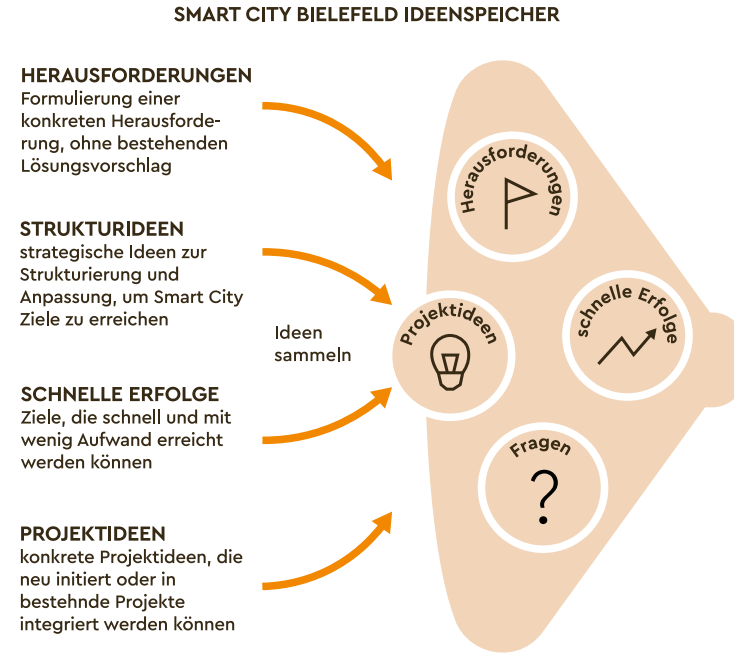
SMART CITY BIELEFELD IDEENSPEICHER

HERAUSFORDERUNGEN
Formulierung einer konkreten Herausforderung, ohne bestehenden Lösungsvorschlag

STRUKTURIDEEN
strategische Ideen zur Strukturierung und Anpassung, um Smart City Ziele zu erreichen

SCHNELLE ERFOLGE
Ziele, die schnell und mit wenig Aufwand erreicht werden können

PROJEKTIDEEN
konkrete Projektideen, die neu initiert oder in bestehnde Projekte integriert werden können

Ideen sammeln

Herausforderungen

Projektideen

schnelle Erfolge

Fragen

?